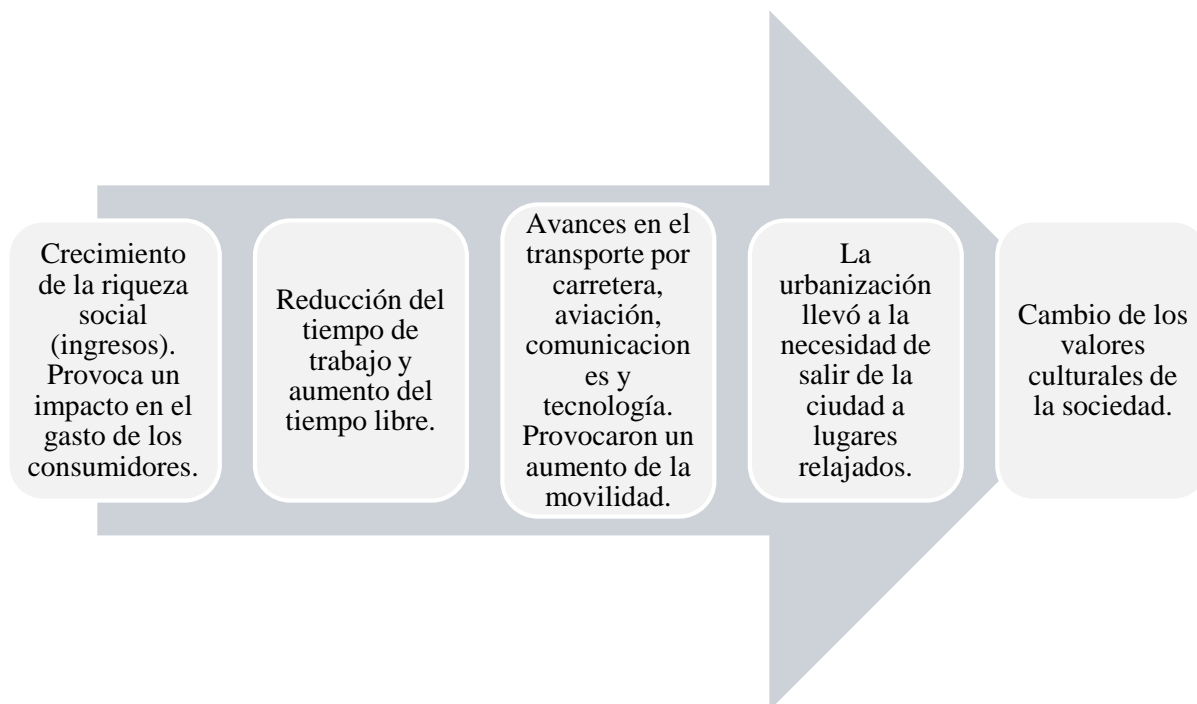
Crecimiento de la riqueza social (ingresos). Provoca un impacto en el gasto de los consumidores.

Reducción del tiempo de trabajo y aumento del tiempo libre.

Avances en el transporte por carretera, aviación, comunicaciones y tecnología. Provocaron un aumento de la movilidad.

La urbanización llevó a la necesidad de salir de la ciudad a lugares relajados.

Cambio de los valores culturales de la sociedad.